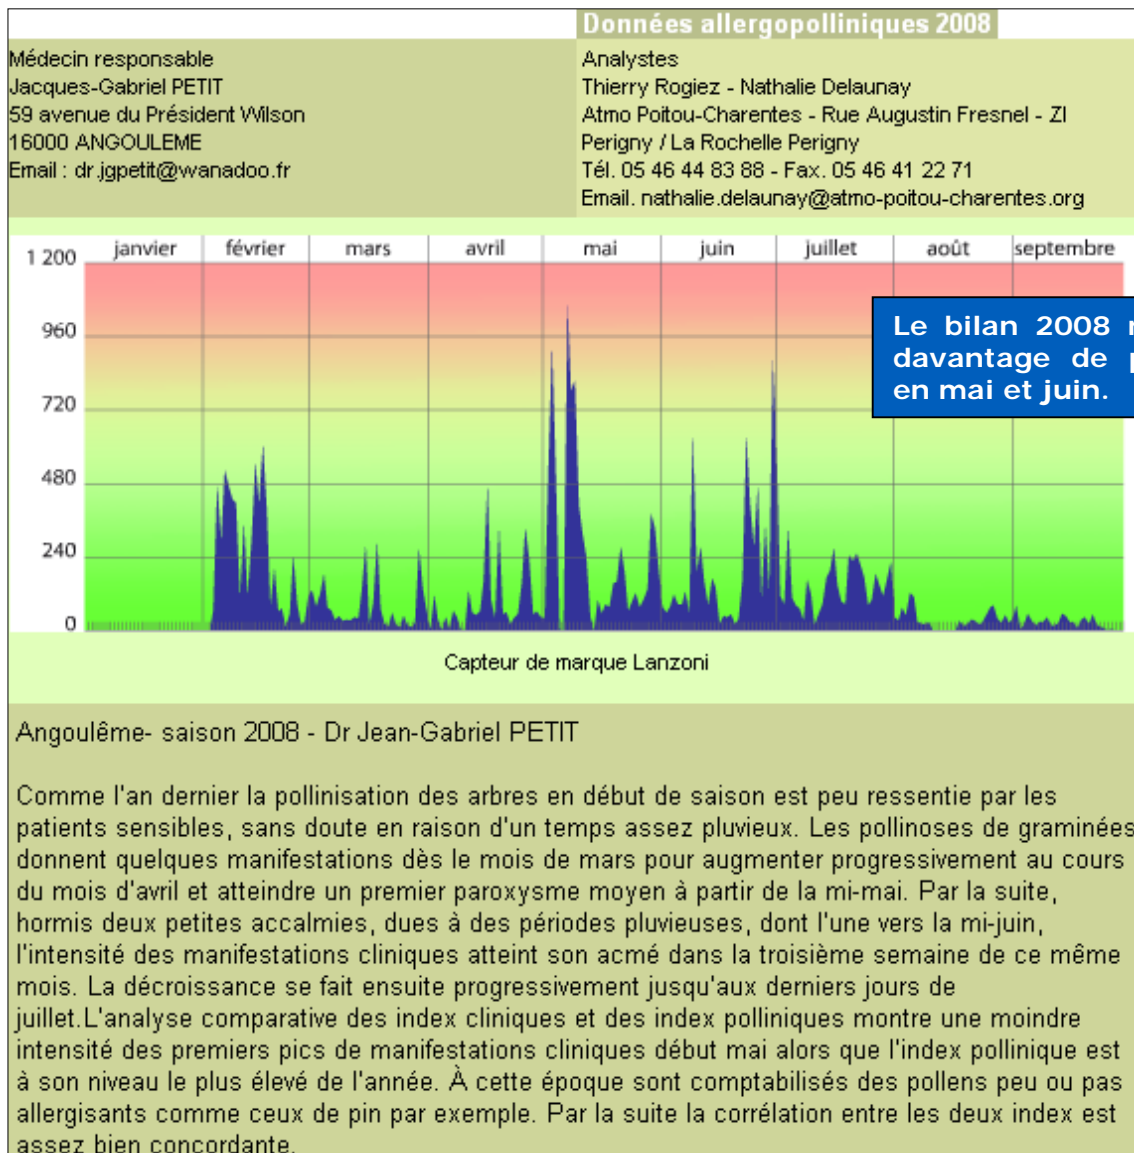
Données allergopolliniques 2008

Médecin responsable
Jacques-Gabriel PETIT
59 avenue du Président Wilson
16000 ANGOULEME
Email : dr.jgpetit@wanadoo.fr

Analystes
Thierry Rogiez - Nathalie Delaunay
Atmo Poitou-Charentes - Rue Augustin Fresnel - ZI Perigny / La Rochelle Perigny
Tél. 05 46 44 83 88 - Fax. 05 46 41 22 71
Email. nathalie.delaunay@atmo-poitou-charentes.org

1 200
960
720
480
240
0
janvier
février
mars
avril
mai
juin
juillet
août
septembre

Le bilan 2008 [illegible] davantage de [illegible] en mai et juin.

Capteur de marque Lanzoni

Angoulême- saison 2008 - Dr Jean-Gabriel PETIT

Comme l'an dernier la pollinisation des arbres en début de saison est peu ressentie par les patients sensibles, sans doute en raison d'un temps assez pluvieux. Les pollinoses de graminées donnent quelques manifestations dès le mois de mars pour augmenter progressivement au cours du mois d'avril et atteindre un premier paroxysme moyen à partir de la mi-mai. Par la suite, hormis deux petites accalmies, dues à des périodes pluvieuses, dont l'une vers la mi-juin, l'intensité des manifestations cliniques atteint son acmé dans la troisième semaine de ce même mois. La décroissance se fait ensuite progressivement jusqu'aux derniers jours de juillet.L'analyse comparative des index cliniques et des index polliniques montre une moindre intensité des premiers pics de manifestations cliniques début mai alors que l'index pollinique est à son niveau le plus élevé de l'année. À cette époque sont comptabilisés des pollens peu ou pas allergisants comme ceux de pin par exemple. Par la suite la corrélation entre les deux index est assez bien concordante.